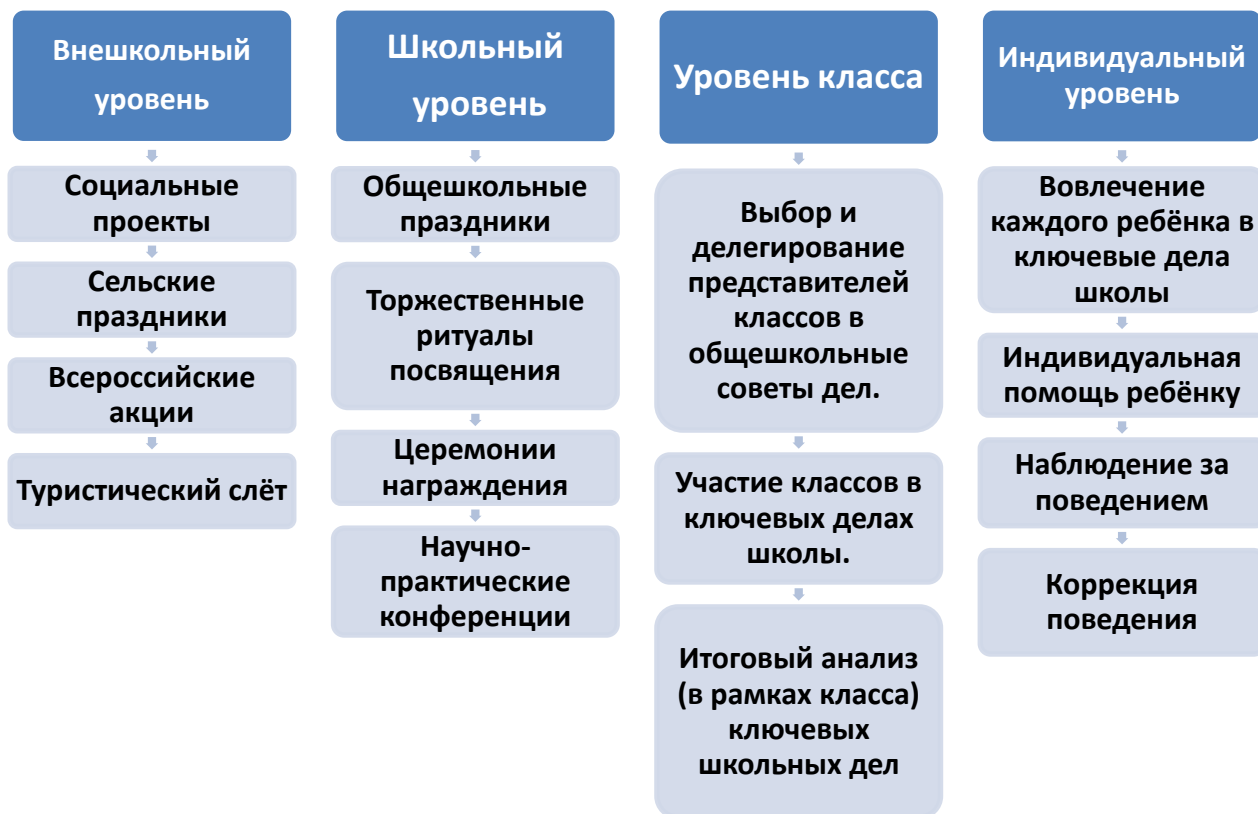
Внешкольный уровень

Социальные проекты

Сельские праздники

Всероссийские акции

Туристический слёт

Школьный уровень

Общешкольные праздники

Торжественные ритуалы посвящения

Церемонии награждения

Научно-практические конференции

Уровень класса

Выбор и делегирование представителей классов в общешкольные советы дел.

Участие классов в ключевых делах школы.

Итоговый анализ (в рамках класса) ключевых школьных дел

Индивидуальный уровень

Вовлечение каждого ребёнка в ключевые дела школы

Индивидуальная помощь ребёнку

Наблюдение за поведением

Коррекция поведения